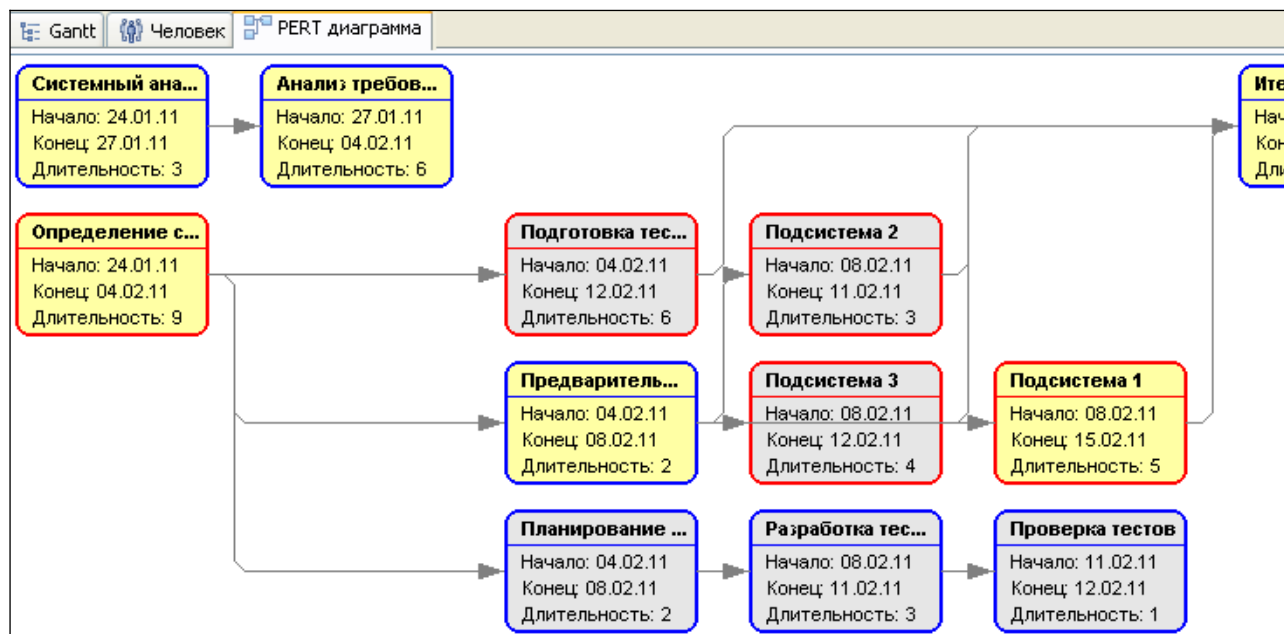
Gantt | Человек | PERT диаграмма

Системный ана...
Начало: 24.01.11
Конец: 27.01.11
Длительность: 3

Анализ требов...
Начало: 27.01.11
Конец: 04.02.11
Длительность: 6

Ите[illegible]
Нача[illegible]
Кон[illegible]
Дли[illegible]

Определение с...
Начало: 24.01.11
Конец: 04.02.11
Длительность: 9

Подготовка тес...
Начало: 04.02.11
Конец: 12.02.11
Длительность: 6

Подсистема 2
Начало: 08.02.11
Конец: 11.02.11
Длительность: 3

Предваритель...
Начало: 04.02.11
Конец: 08.02.11
Длительность: 2

Подсистема 3
Начало: 08.02.11
Конец: 12.02.11
Длительность: 4

Подсистема 1
Начало: 08.02.11
Конец: 15.02.11
Длительность: 5

Планирование ...
Начало: 04.02.11
Конец: 08.02.11
Длительность: 2

Разработка тес...
Начало: 08.02.11
Конец: 11.02.11
Длительность: 3

Проверка тестов
Начало: 11.02.11
Конец: 12.02.11
Длительность: 1